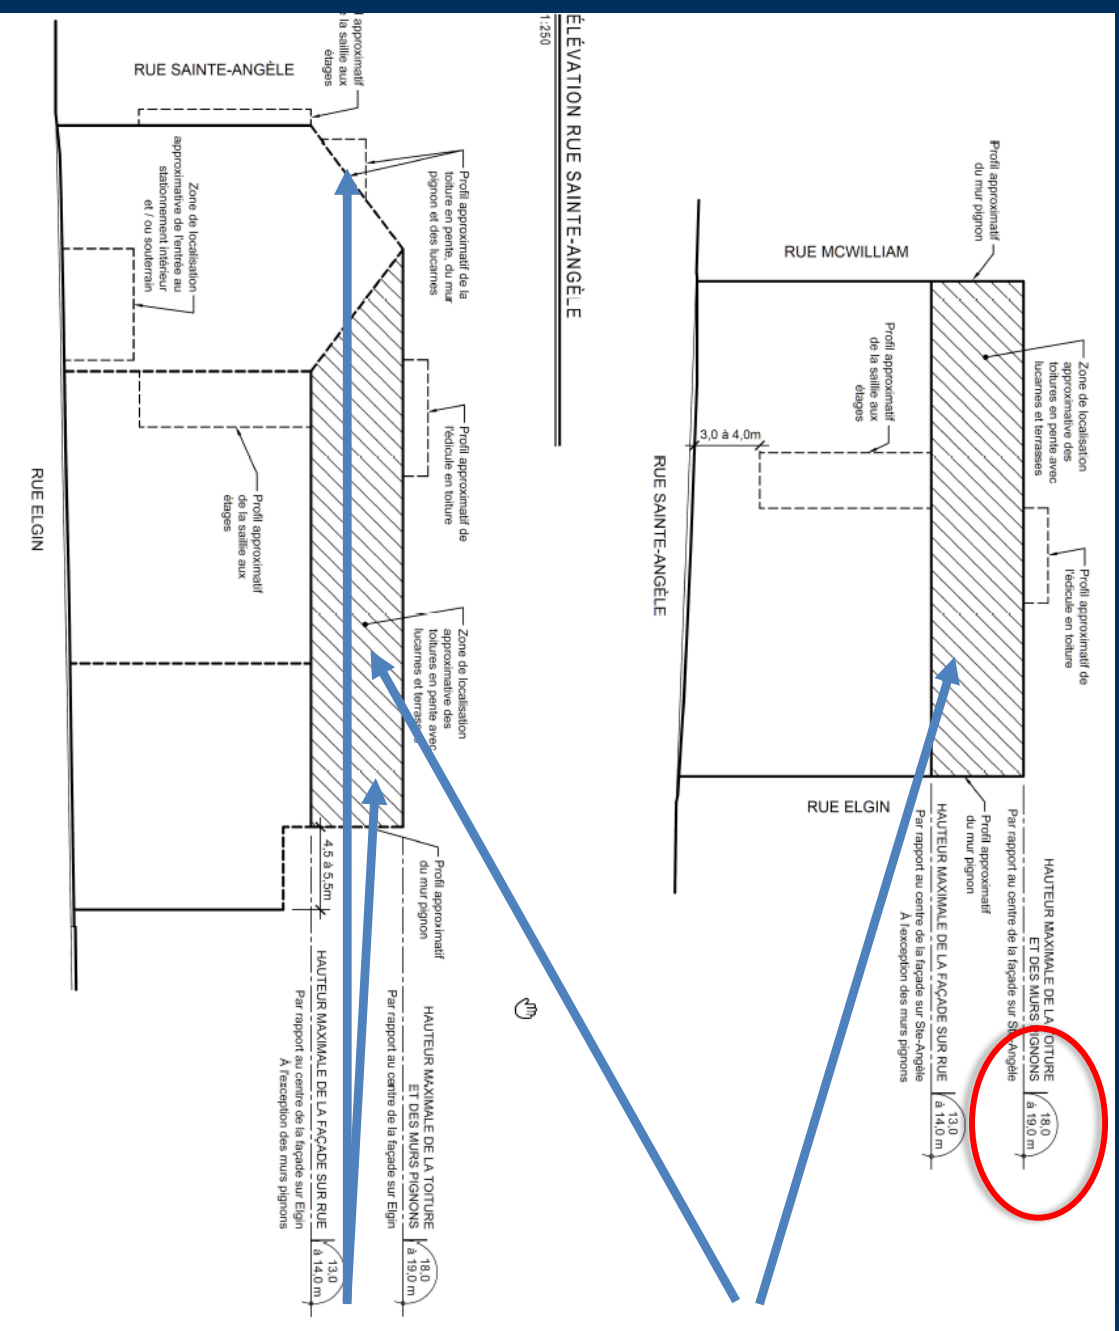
ÉLÉVATION RUE SAINTE-ANGÈLE
1:250

RUE SAINTE-ANGÈLE

approximatif
la saillie aux
étages

Profil approximatif de la toiture en pente, du mur pignon et des lucarnes

Zone de localisation approximative de l'entrée au stationnement intérieur et / ou souterrain

Profil approximatif de l'édicule en toiture

Profil approximatif de la saillie aux étages

Zone de localisation approximative des toitures en pente avec lucarnes et terrasses

RUE ELGIN

4,5 à 5,5m

Profil approximatif du mur pignon

HAUTEUR MAXIMALE DE LA TOITURE ET DES MURS PIGNONS
Par rapport au centre de la façade sur Elgin
18,0 à 19,0 m

HAUTEUR MAXIMALE DE LA FAÇADE SUR RUE
Par rapport au centre de la façade sur Elgin
À l'exception des murs pignons
13,0 à 14,0 m

Profil approximatif du mur pignon

RUE MCWILLIAM

Zone de localisation approximative des toitures en pente avec lucarnes et terrasses

Profil approximatif de la saillie aux étages

3,0 à 4,0m

RUE SAINTE-ANGÈLE

Profil approximatif de l'édicule en toiture

RUE ELGIN

Profil approximatif du mur pignon

HAUTEUR MAXIMALE DE LA TOITURE ET DES MURS PIGNONS
Par rapport au centre de la façade sur Ste-Angèle
18,0 à 19,0 m

HAUTEUR MAXIMALE DE LA FAÇADE SUR RUE
Par rapport au centre de la façade sur Ste-Angèle
À l'exception des murs pignons
13,0 à 14,0 m